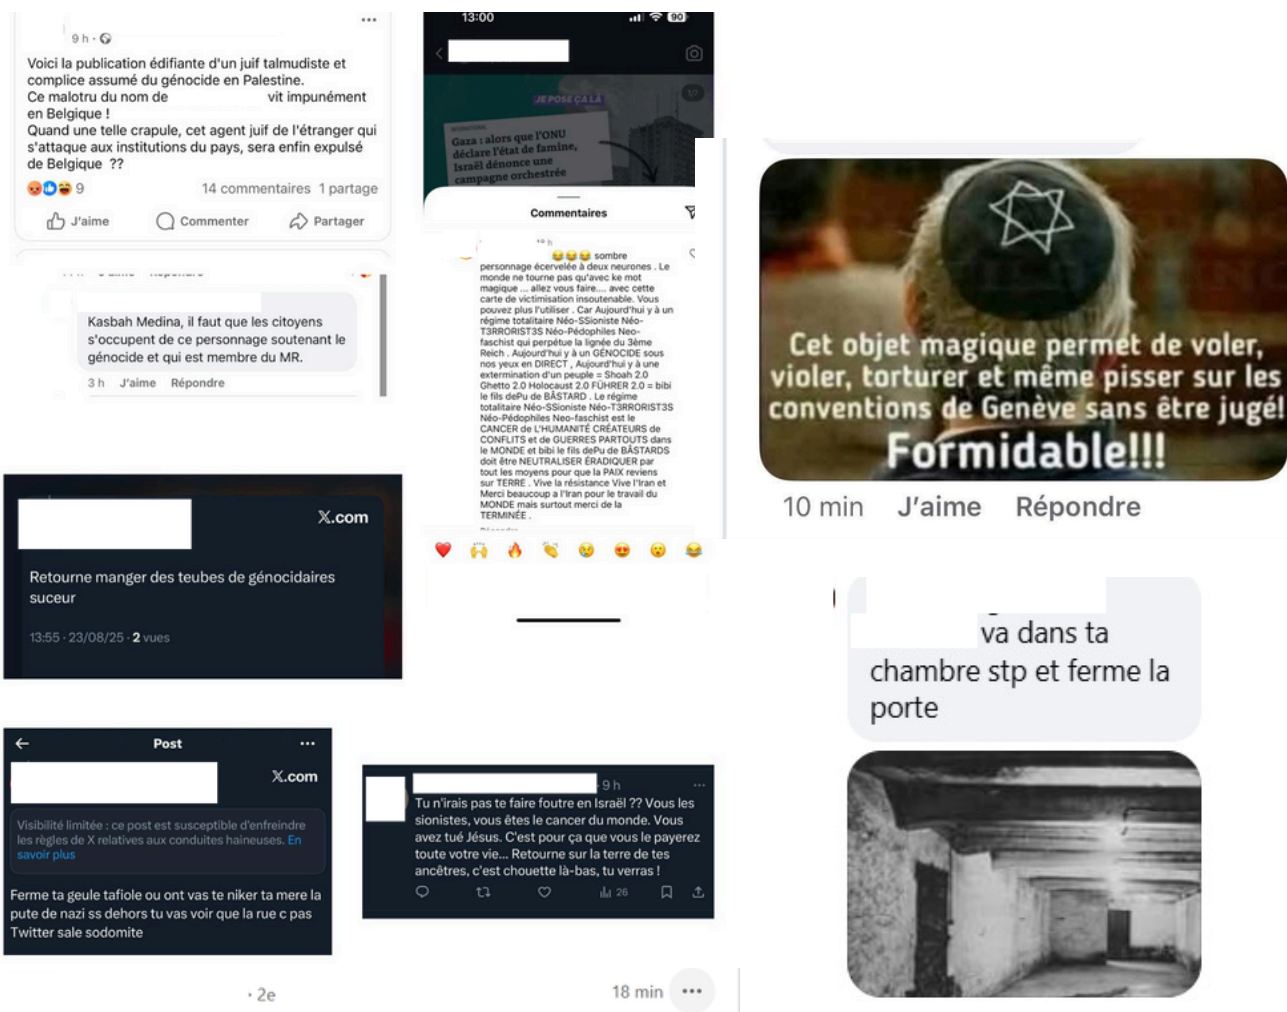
9 h ·

Voici la publication édifiante d'un juif talmudiste et complice assumé du génocide en Palestine.
Ce malotru du nom de vit impunément en Belgique !
Quand une telle crapule, cet agent juif de l'étranger qui s'attaque aux institutions du pays, sera enfin expulsé de Belgique ??

9 14 commentaires 1 partage

J'aime Commenter Partager

Kasbah Medina, il faut que les citoyens s'occupent de ce personnage soutenant le génocide et qui est membre du MR.

3 h J'aime Répondre

13:00 90

JE POSE ÇA LÀ

Gaza : alors que l'ONU déclare l'état de famine, Israël dénonce une campagne orchestrée

Commentaires

sombre personnage écervelée à deux neurones . Le monde ne tourne pas qu'avec ke mot magique ... allez vous faire.... avec cette carte de victimisation insoutenable. Vous pouvez plus l'utiliser . Car Aujourd'hui y à un régime totalitaire Néo-SSioniste Néo-T3RRORIST3S Néo-Pédophiles Neo-faschist qui perpétue la lignée du 3ème Reich . Aujourd'hui y à un GÉNOCIDE sous nos yeux en DIRECT , Aujourd'hui y à une extermination d'un peuple = Shoah 2.0 Ghetto 2.0 Holocaust 2.0 FÜHRER 2.0 = bibi le fils dePu de BÂSTARD . Le régime totalitaire Néo-SSioniste Néo-T3RRORIST3S Néo-Pédophiles Neo-faschist est le CANCER de L'HUMANITÉ CRÉATEURS de CONFLITS et de GUERRES PARTOUTS dans le MONDE et bibi le fils dePu de BÂSTARDS doit être NEUTRALISER ÉRADIQUER par tout les moyens pour que la PAIX reviens sur TERRE . Vive la résistance Vive l'Iran et Merci beaucoup a l'Iran pour le travail du MONDE mais surtout merci de la TERMINÉE .

Cet objet magique permet de voler, violer, torturer et même pisser sur les conventions de Genève sans être jugé!
Formidable!!!

10 min J'aime Répondre

X.com

Retourne manger des teubes de génocidaires suceur

13:55 · 23/08/25 · 2 vues

va dans ta chambre stp et ferme la porte

Post

X.com

Visibilité limitée : ce post est susceptible d'enfreindre les règles de X relatives aux conduites haineuses. En savoir plus

Ferme ta geule tafiole ou ont vas te niker ta mere la pute de nazi ss dehors tu vas voir que la rue c pas Twitter sale sodomite

9 h

Tu n'irais pas te faire foutre en Israël ?? Vous les sionistes, vous êtes le cancer du monde. Vous avez tué Jésus. C'est pour ça que vous le payerez toute votre vie... Retourne sur la terre de tes ancêtres, c'est chouette là-bas, tu verras !

26

· 2e

18 min